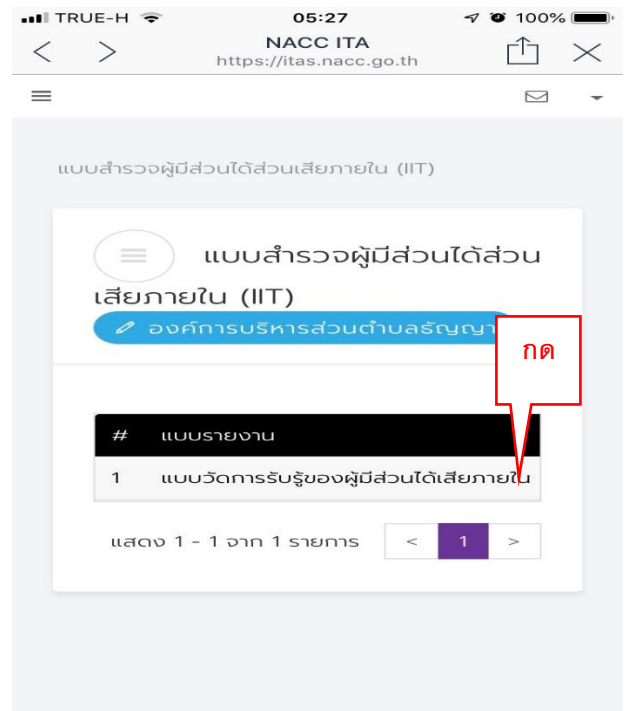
TRUE-H 05:27 100%

NACC ITA
https://itas.nacc.go.th

แบบสำรวจผู้มีส่วนได้ส่วนเสียภายใน (IIT)

แบบสำรวจผู้มีส่วนได้ส่วนเสียภายใน (IIT)

องค์การบริหารส่วนตำบลธัญญา

กด

| # | แบบรายงาน |
|---|---|
| 1 | แบบวัดการรับรู้ของผู้มีส่วนได้เสียภายใน |

แสดง 1 - 1 จาก 1 รายการ < 1 >